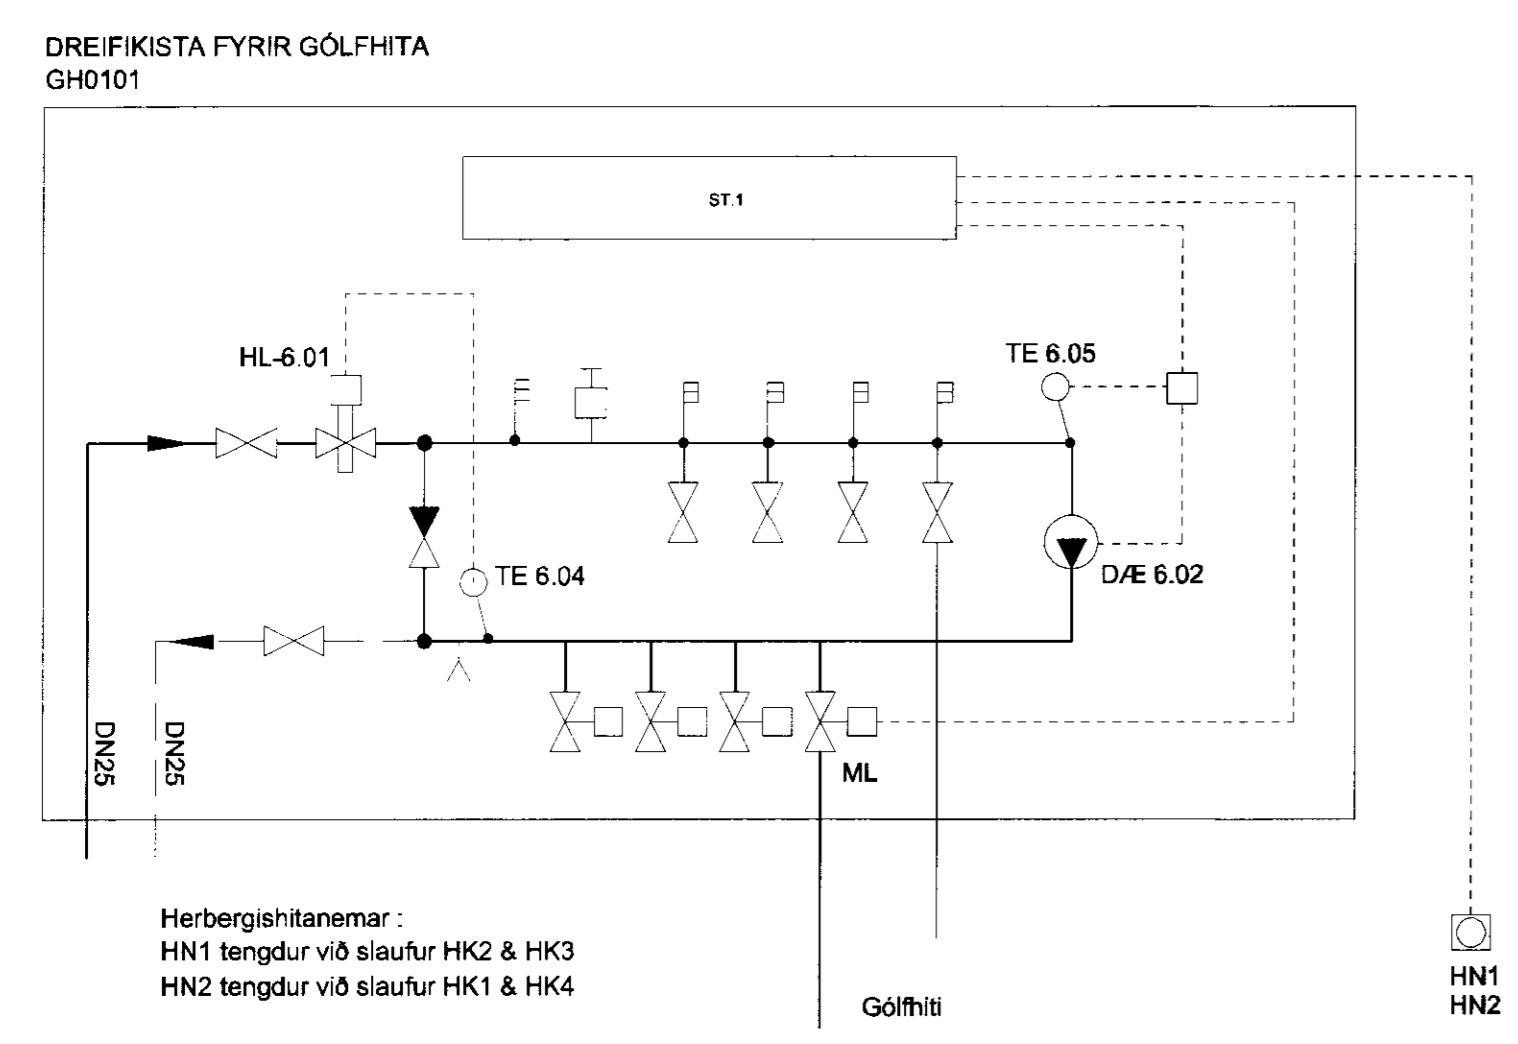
DREIFIKISTA FYRIR GÓLFHITA
GH0101

ST.1

HL-6.01

TE 6.05

TE 6.04

DÆ 6.02

DN25

DN25

ML

Herbergishitanemar :
HN1 tengdur við slaufur HK2 & HK3
HN2 tengdur við slaufur HK1 & HK4

Gólfhiti

HN1
HN2